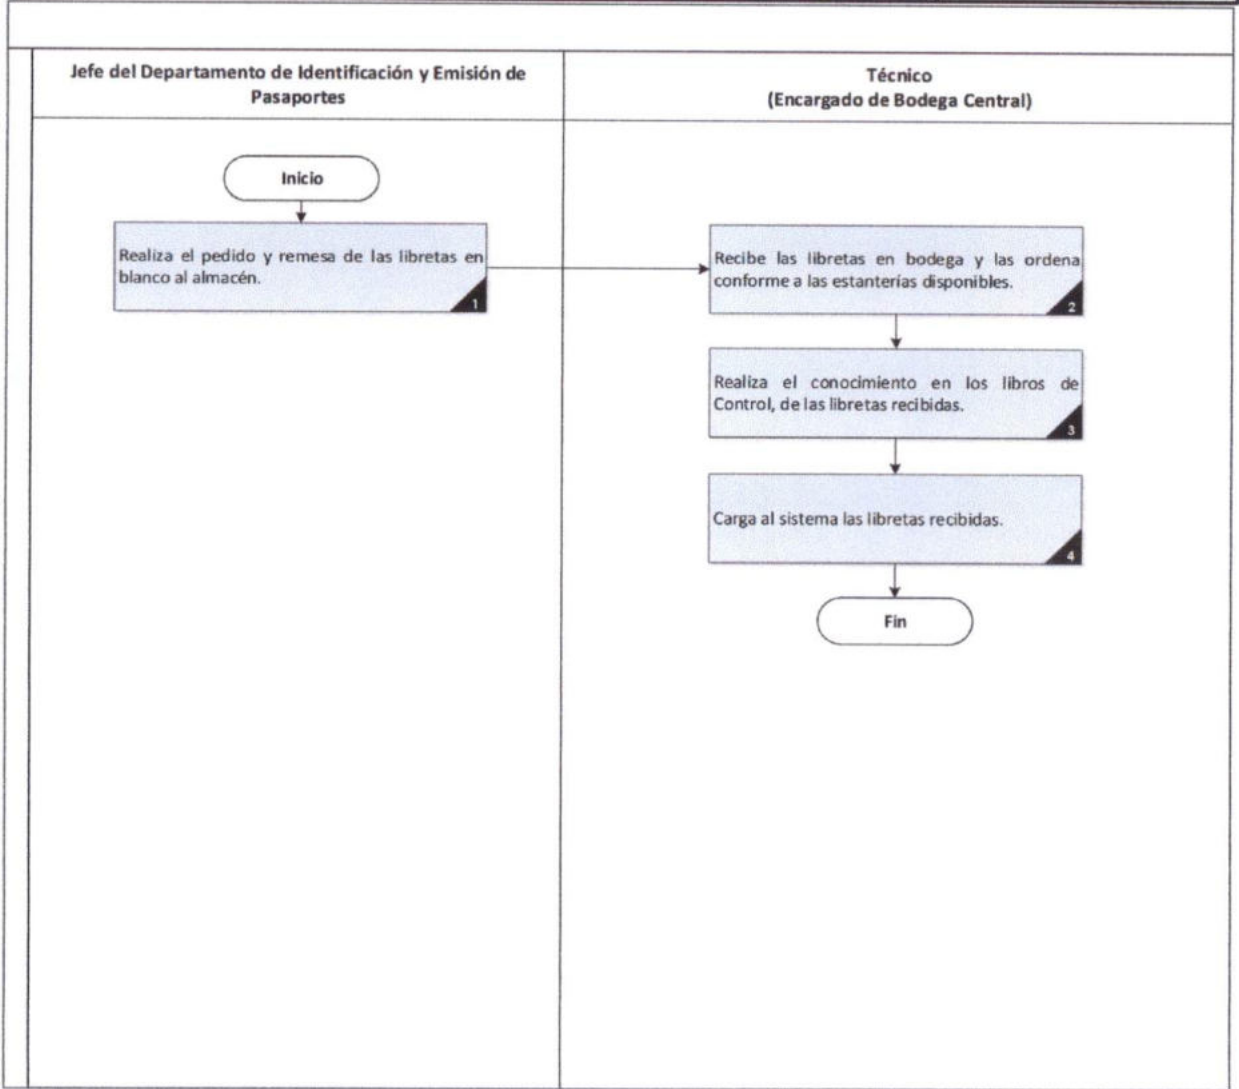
Jefe del Departamento de Identificación y Emisión de Pasaportes

Técnico
(Encargado de Bodega Central)

Inicio

Realiza el pedido y remesa de las libretas en blanco al almacén.

1

Recibe las libretas en bodega y las ordena conforme a las estanterías disponibles.

2

Realiza el conocimiento en los libros de Control, de las libretas recibidas.

3

Carga al sistema las libretas recibidas.

4

Fin